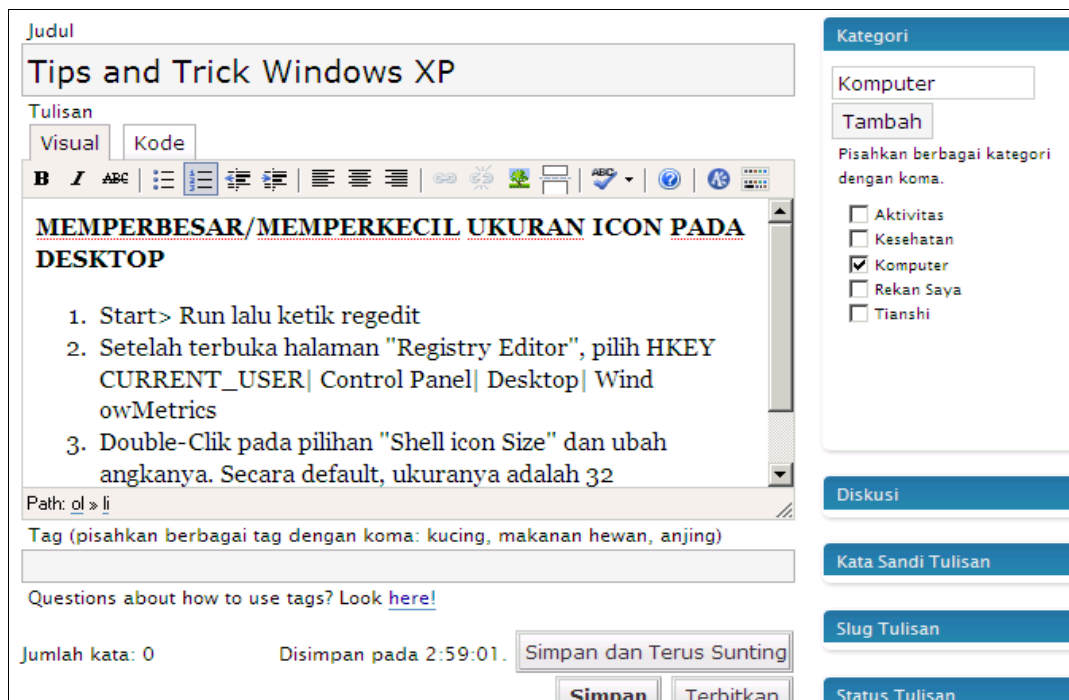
Judul

Tips and Trick Windows XP

Tulisan

Visual | Kode

B I ABC

MEMPERBESAR/MEMPERKECIL UKURAN ICON PADA DESKTOP

1. Start> Run lalu ketik regedit
2. Setelah terbuka halaman "Registry Editor", pilih HKEY CURRENT_USER| Control Panel| Desktop| Wind owMetrics
3. Double-Clik pada pilihan "Shell icon Size" dan ubah angkanya. Secara default, ukuranya adalah 32

Path: ol » li

Tag (pisahkan berbagai tag dengan koma: kucing, makanan hewan, anjing)

Questions about how to use tags? Look here!

Jumlah kata: 0

Disimpan pada 2:59:01.

Simpan dan Terus Sunting

Simpan

Terbitkan

Kategori

Komputer

Tambah

Pisahkan berbagai kategori dengan koma.

Aktivitas
Kesehatan
Komputer
Rekan Saya
Tianshi

Diskusi

Kata Sandi Tulisan

Slug Tulisan

Status Tulisan